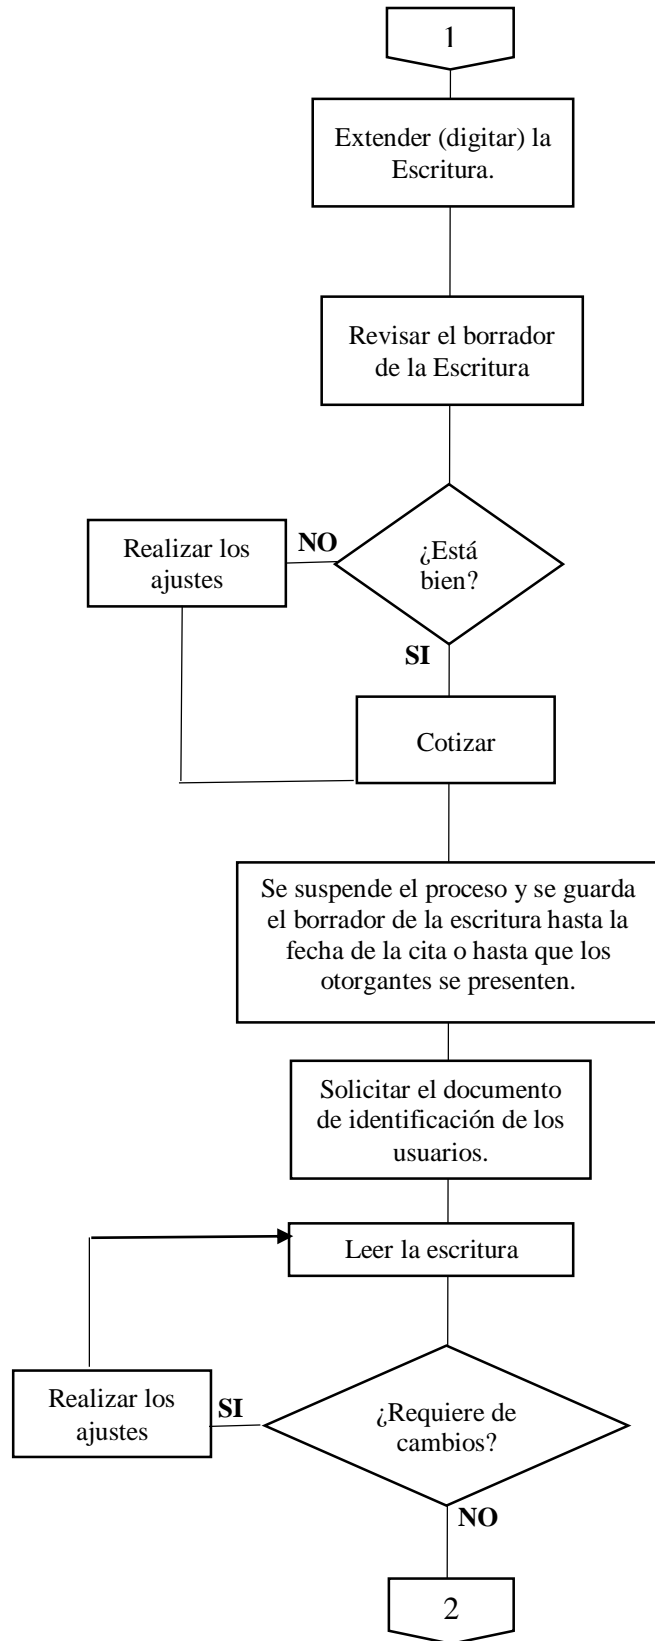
1

Extender (digitar) la Escritura.

Revisar el borrador de la Escritura

¿Está bien?

NO

Realizar los ajustes

SI

Cotizar

Se suspende el proceso y se guarda el borrador de la escritura hasta la fecha de la cita o hasta que los otorgantes se presenten.

Solicitar el documento de identificación de los usuarios.

Leer la escritura

¿Requiere de cambios?

SI

Realizar los ajustes

NO

2